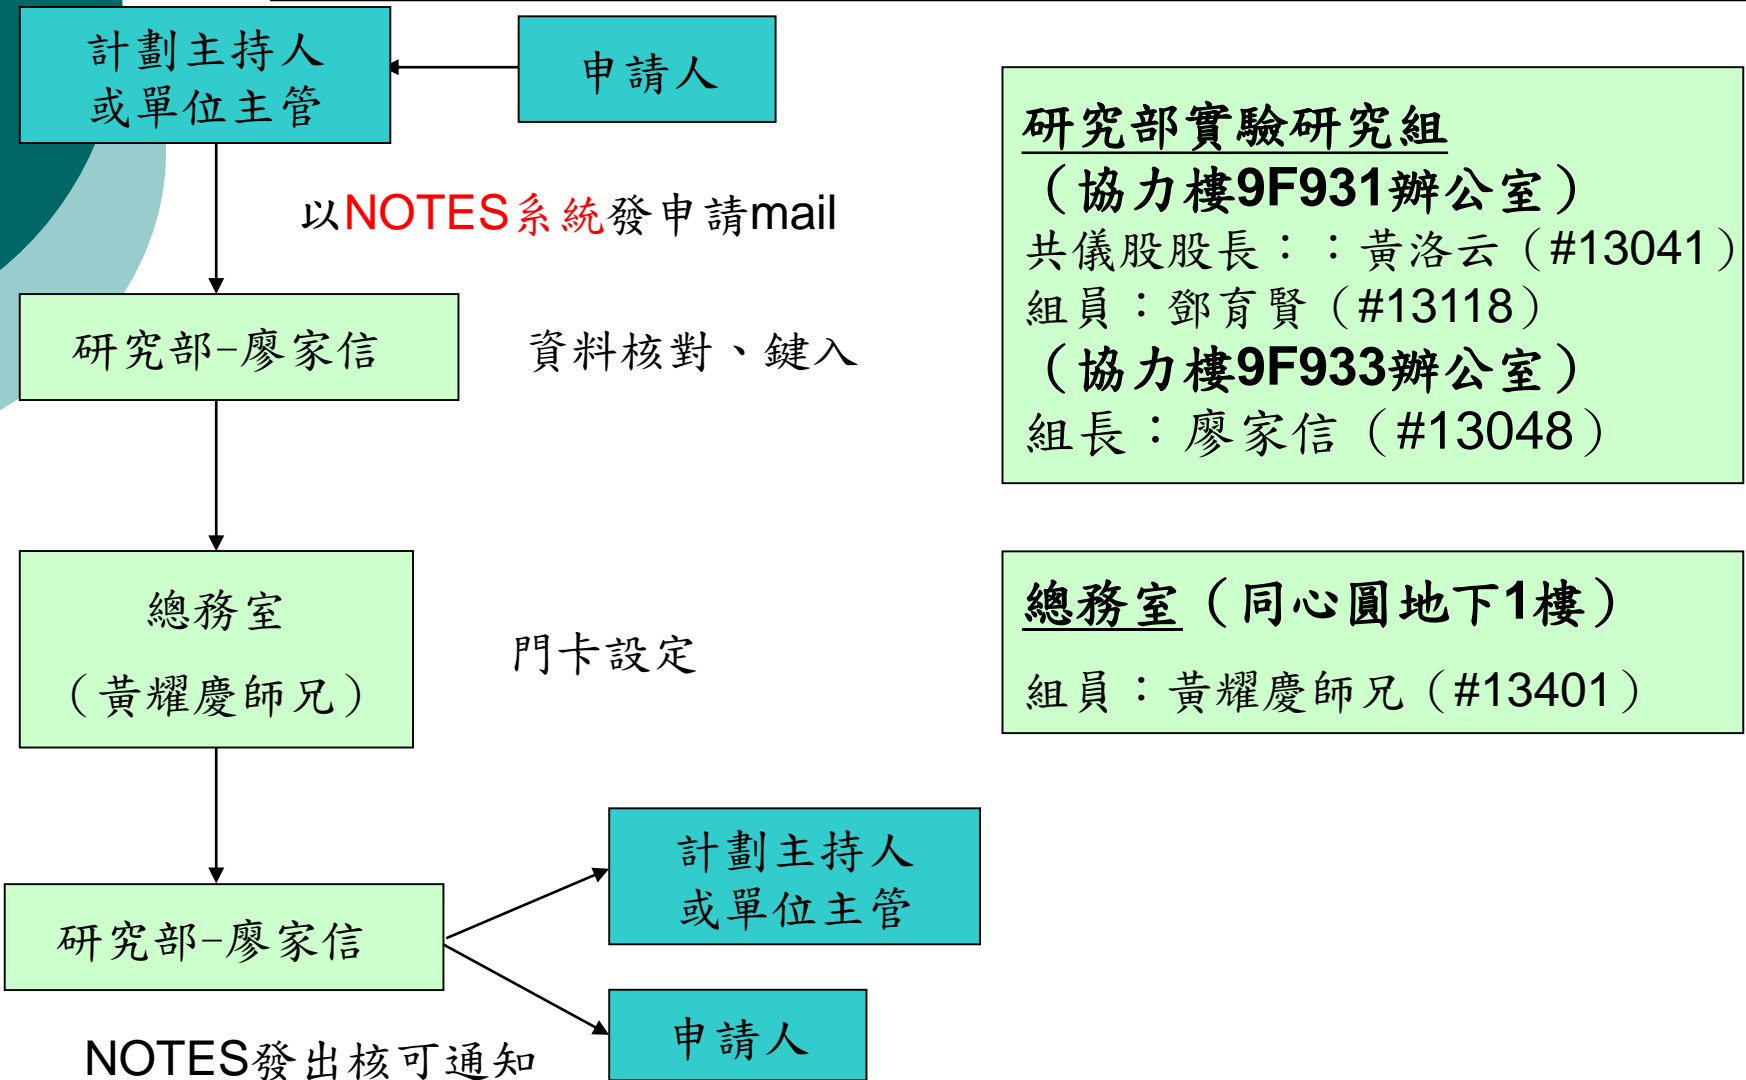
計劃主持人
或單位主管

申請人

以NOTES系統發申請mail

研究部-廖家信

資料核對、鍵入

總務室
（黃耀慶師兄）

門卡設定

研究部-廖家信

計劃主持人
或單位主管

申請人

NOTES發出核可通知

研究部實驗研究組
（協力樓9F931辦公室）
共儀股股長：：黃洛云（#13041）
組員：鄧育賢（#13118）
（協力樓9F933辦公室）
組長：廖家信（#13048）

總務室（同心圓地下1樓）
組員：黃耀慶師兄（#13401）